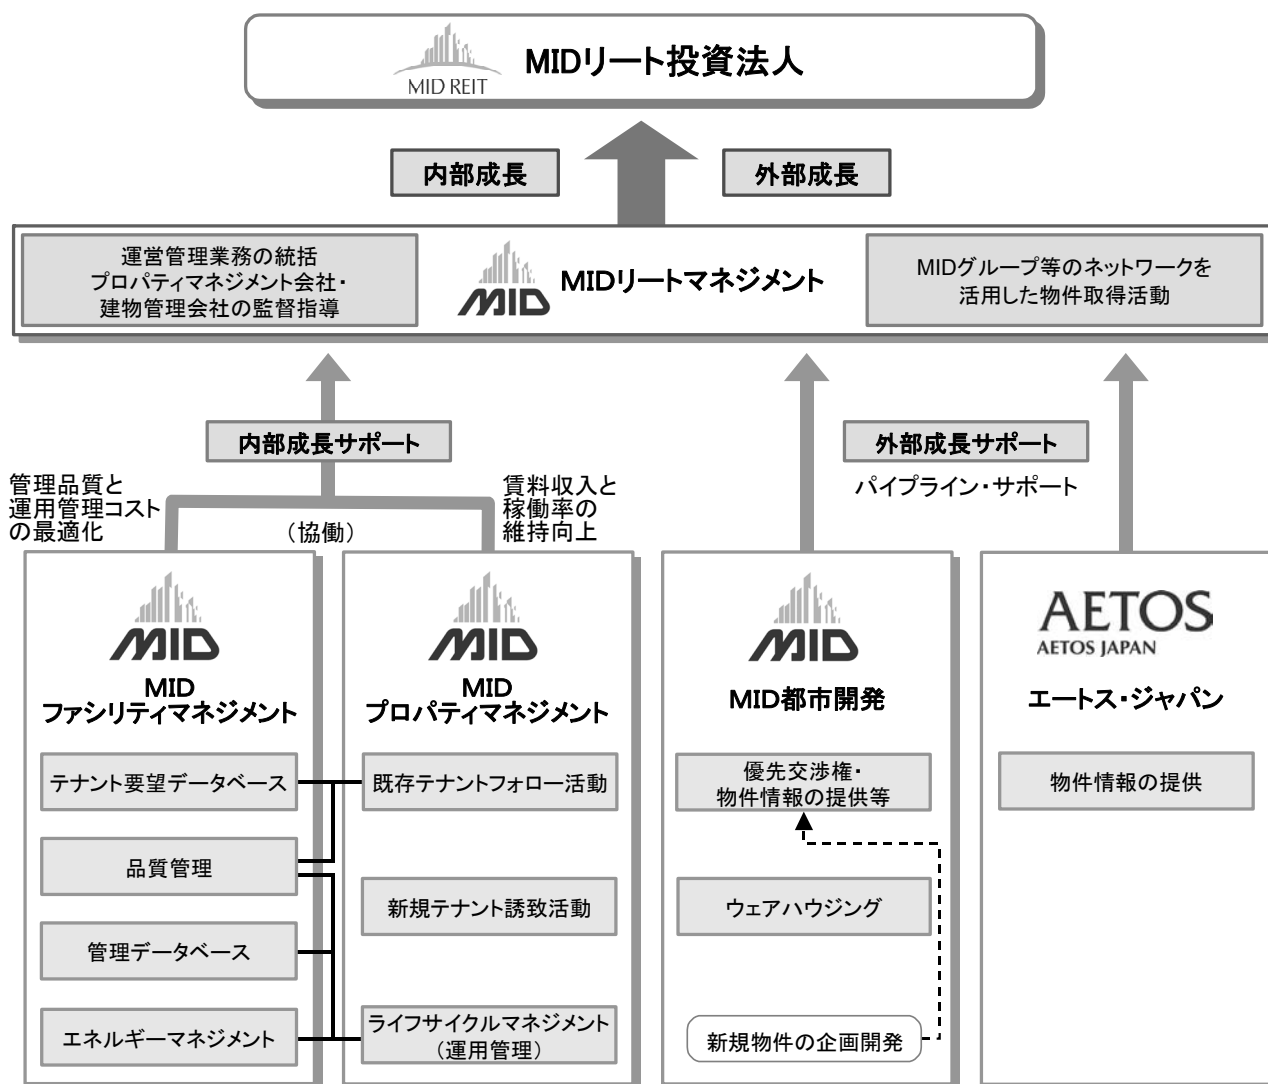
MID REIT
MIDリート投資法人

内部成長

外部成長

運営管理業務の統括
プロパティマネジメント会社・
建物管理会社の監督指導

MID
MIDリートマネジメント

MIDグループ等のネットワークを
活用した物件取得活動

内部成長サポート

外部成長サポート

パイプライン・サポート

管理品質と
運用管理コスト
の最適化

（協働）

賃料収入と
稼働率の
維持向上

MID
MID
ファシリティマネジメント

テナント要望データベース

品質管理

管理データベース

エネルギーマネジメント

MID
MID
プロパティマネジメント

既存テナントフォロー活動

新規テナント誘致活動

ライフサイクルマネジメント
（運用管理）

MID
MID都市開発

優先交渉権・
物件情報の提供等

ウェアハウジング

新規物件の企画開発

AETOS
AETOS JAPAN
エートス・ジャパン

物件情報の提供